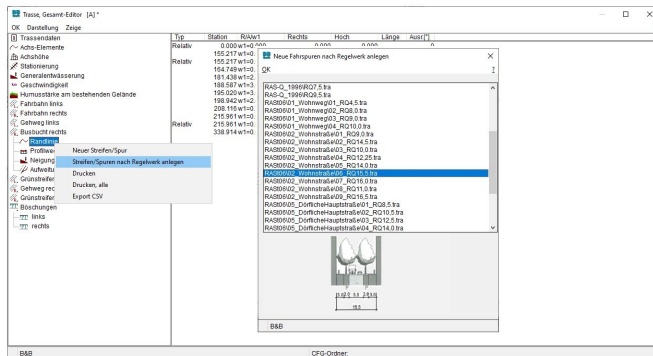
Trasse, Gesamt-Editor [A] *

OK Darstellung Zeige

Trassendaten
Achs-Elemente
Achshöhe
Stationierung
Generalentwässerung
Geschwindigkeit
Humusstärke am bestehenden Gelände
Fahrbahn links
Fahrbahn rechts
Gehweg links
Busbucht rechts
Randlinie
Profilwe
Neigung
Aufweitu
Grünstreifen
Gehweg rec
Grünstreifen
Böschungen
links
rechts

Neuer Streifen/Spur
Streifen/Spuren nach Regelwerk anlegen
Drucken
Drucken, alle
Export CSV

| Typ | Station | R/A/w1 | Rechts | Hoch | Länge | Ausr.[°] |
|---|---|---|---|---|---|---|
| Relativ | 0.000 | w1=0.000 | 0.000 | 0.000 | | 0 |
| Relativ | 155.217 | w1=0. | | | | |
| | 155.217 | w1=0. | | | | |
| | 164.749 | w1=0. | | | | |
| | 181.438 | w1=2. | | | | |
| | 188.587 | w1=3. | | | | |
| | 195.020 | w1=3. | | | | |
| | 198.942 | w1=2. | | | | |
| | 208.116 | w1=0. | | | | |
| | 215.961 | w1=0. | | | | |
| Relativ | 215.961 | w1=0. | | | | |
| | 338.914 | w1=0. | | | | |

Neue Fahrspuren nach Regelwerk anlegen
OK
RAS-Q_1996\RQ7,5.tra
RAS-Q_1996\RQ9,5.tra
RASt06\01_Wohnweg\01_RQ4,5.tra
RASt06\01_Wohnweg\02_RQ8,0.tra
RASt06\01_Wohnweg\03_RQ9,0.tra
RASt06\01_Wohnweg\04_RQ10,0.tra
RASt06\02_Wohnstraße\01_RQ9,0.tra
RASt06\02_Wohnstraße\02_RQ14,5.tra
RASt06\02_Wohnstraße\03_RQ10,0.tra
RASt06\02_Wohnstraße\04_RQ12,25.tra
RASt06\02_Wohnstraße\05_RQ14,0.tra
RASt06\02_Wohnstraße\06_RQ15,5.tra
RASt06\02_Wohnstraße\07_RQ16,0.tra
RASt06\02_Wohnstraße\08_RQ11,0.tra
RASt06\02_Wohnstraße\09_RQ15,5.tra
RASt06\05_DörflicheHauptstraße\01_RQ8,5.tra
RASt06\05_DörflicheHauptstraße\02_RQ10,5.tra
RASt06\05_DörflicheHauptstraße\03_RQ12,5.tra
RASt06\05_DörflicheHauptstraße\04_RQ14,0.tra
15,5
B&B

B&B
CFG-Ordner: